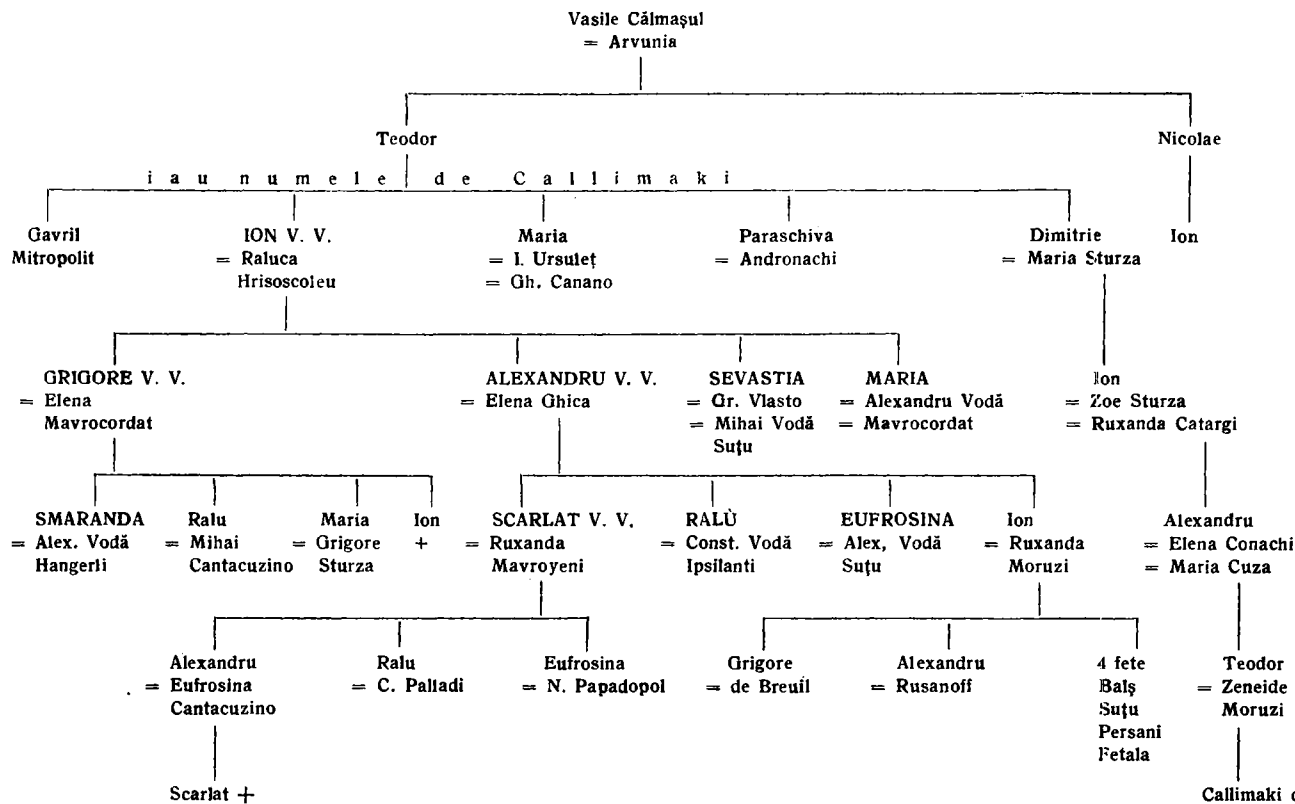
Vasile Călmaşul
= Arvunia

Teodor

Nicolae

iau numele de Callimaki

Gavril
Mitropolit

ION V. V.
= Raluca
Hrisoscoleu

Maria
= I. Ursuleţ
= Gh. Canano

Paraschiva
= Andronachi

Dimitrie
= Maria Sturza

Ion

GRIGORE V. V.
= Elena
Mavrocordat

ALEXANDRU V. V.
= Elena Ghica

SEVASTIA
= Gr. Vlasto
= Mihai Vodă
Suţu

MARIA
= Alexandru Vodă
= Mavrocordat

Ion
= Zoe Sturza
= Ruxanda Catargi

SMARANDA
= Alex. Vodă
Hangerli

Ralu
= Mihai
Cantacuzino

Maria
= Grigore
Sturza

Ion
+

SCARLAT V. V.
= Ruxanda
Mavroyeni

RALÙ
= Const. Vodă
Ipsilanti

EUFROSINA
= Alex, Vodă
Suţu

Ion
= Ruxanda
Moruzi

Alexandru
= Elena Conachi
= Maria Cuza

Alexandru
= Eufrosina
Cantacuzino

Ralu
= C. Palladi

Eufrosina
= N. Papadopol

Grigore
= de Breuil

Alexandru
= Rusanoff

4 fete
Balş
Suţu
Persani
Fetala

Teodor
= Zeneide
Moruzi

Scarlat +

Callimaki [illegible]